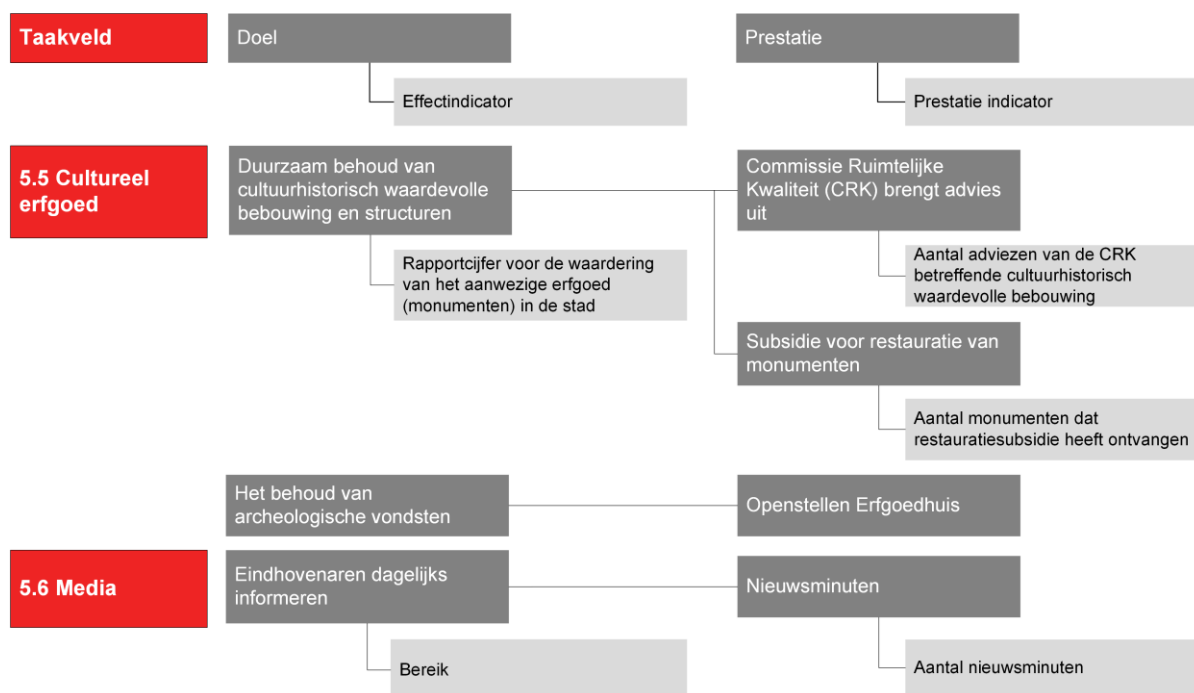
Taakveld

Doel

Effectindicator

Prestatie

Prestatie indicator

5.5 Cultureel erfgoed

Duurzaam behoud van cultuurhistorisch waardevolle bebouwing en structuren

Rapportcijfer voor de waardering van het aanwezige erfgoed (monumenten) in de stad

Commissie Ruimtelijke Kwaliteit (CRK) brengt advies uit

Aantal adviezen van de CRK betreffende cultuurhistorisch waardevolle bebouwing

Subsidie voor restauratie van monumenten

Aantal monumenten dat restauratiesubsidie heeft ontvangen

Het behoud van archeologische vondsten

Openstellen Erfgoedhuis

5.6 Media

Eindhovenaren dagelijks informeren

Bereik

Nieuwsminuten

Aantal nieuwsminuten